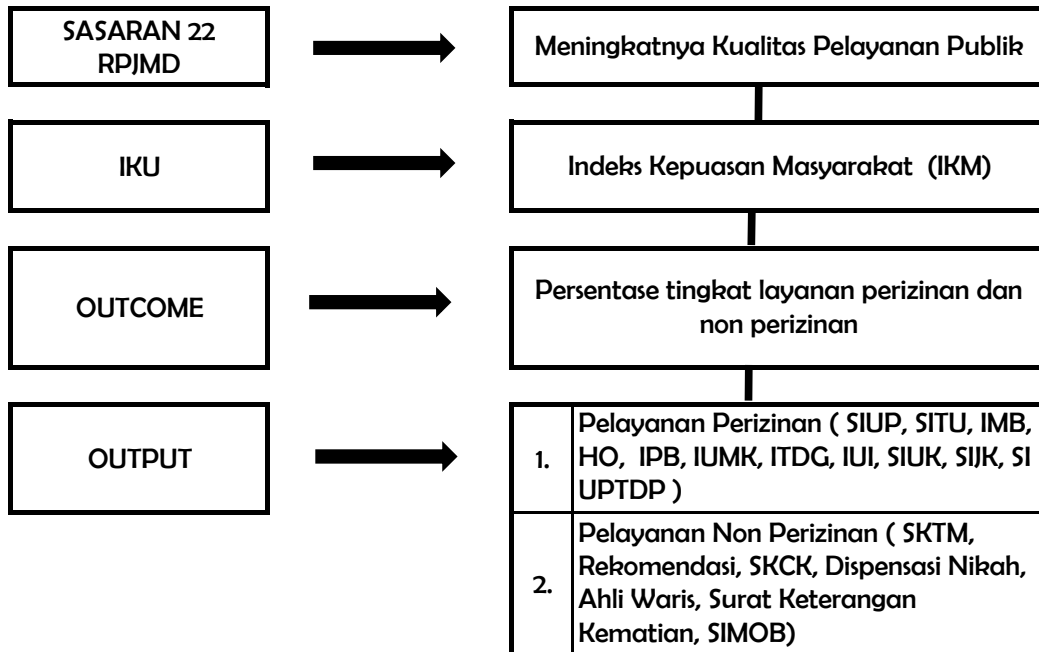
SASARAN 22 RPJMD

Meningkatnya Kualitas Pelayanan Publik

IKU

Indeks Kepuasan Masyarakat (IKM)

OUTCOME

Persentase tingkat layanan perizinan dan non perizinan

OUTPUT

| 1. | Pelayanan Perizinan ( SIUP, SITU, IMB, HO, IPB, IUMK, ITDG, IUI, SIUK, SIJK, SI UPTDP ) |
|---|---|
| 2. | Pelayanan Non Perizinan ( SKTM, Rekomendasi, SKCK, Dispensasi Nikah, Ahli Waris, Surat Keterangan Kematian, SIMOB) |